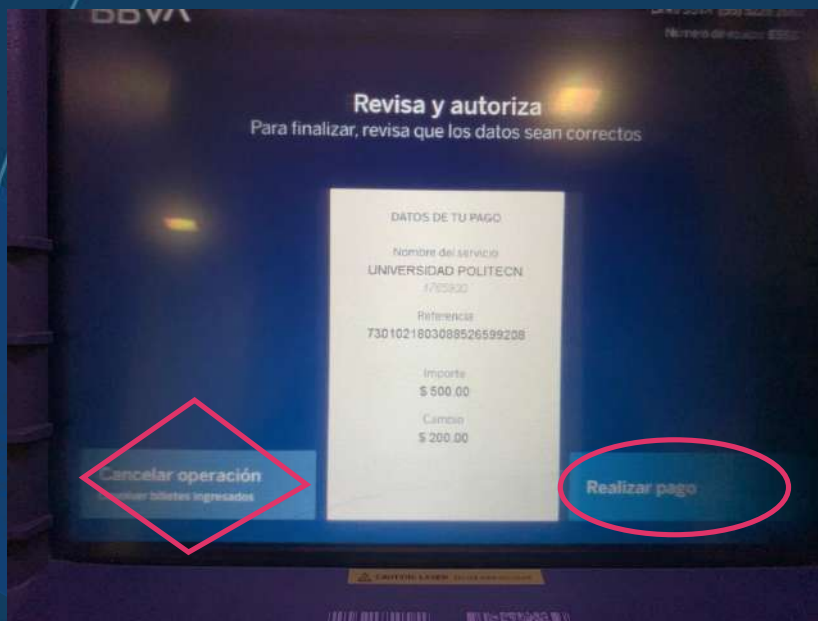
BBVA

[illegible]
Número de equipo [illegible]

Revisa y autoriza
Para finalizar, revisa que los datos sean correctos

DATOS DE TU PAGO

Nombre del servicio
UNIVERSIDAD POLITECN
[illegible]

Referencia
73010218030885265992​08

Importe
$ 500.00

Cambio
$ 200.00

Cancelar operación
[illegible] billetes ingresados

Realizar pago

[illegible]